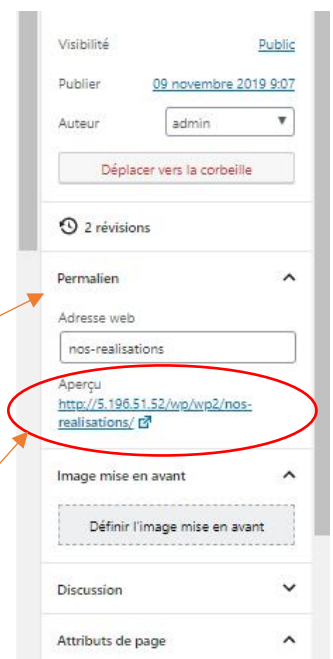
Visibilité Public

Publier 09 novembre 2019 9:07

Auteur admin

Déplacer vers la corbeille

2 révisions

Permalien

Adresse web

nos-realisations

Aperçu
http://5.196.51.52/wp/wp2/nos-realisations/

Image mise en avant

Définir l'image mise en avant

Discussion

Attributs de page